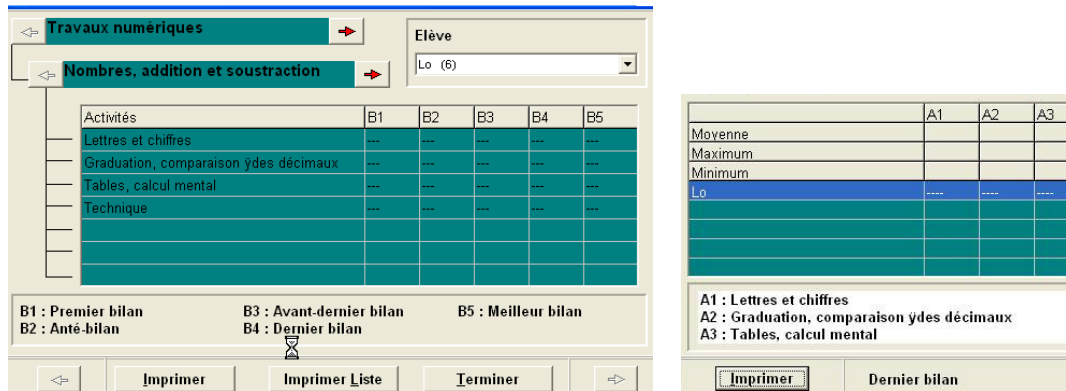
Travaux numériques

Nombres, addition et soustraction

Elève

Lo (6)

| Activités | B1 | B2 | B3 | B4 | B5 |
|---|---|---|---|---|---|
| Lettres et chiffres | --- | --- | --- | --- | --- |
| Graduation, comparaison ÿdes décimaux | --- | --- | --- | --- | --- |
| Tables, calcul mental | --- | --- | --- | --- | --- |
| Technique | --- | --- | --- | --- | --- |
| | | | | | |
| | | | | | |
| | | | | | |

B1 : Premier bilan
B2 : Anté-bilan
B3 : Avant-dernier bilan
B4 : Dernier bilan
B5 : Meilleur bilan

Imprimer | Imprimer Liste | Terminer

| | A1 | A2 | A3 |
|---|---|---|---|
| Moyenne | | | |
| Maximum | | | |
| Minimum | | | |
| Lo | ---- | ---- | ---- |
| | | | |
| | | | |
| | | | |
| | | | |

A1 : Lettres et chiffres
A2 : Graduation, comparaison ÿdes décimaux
A3 : Tables, calcul mental

Imprimer

Dernier bilan